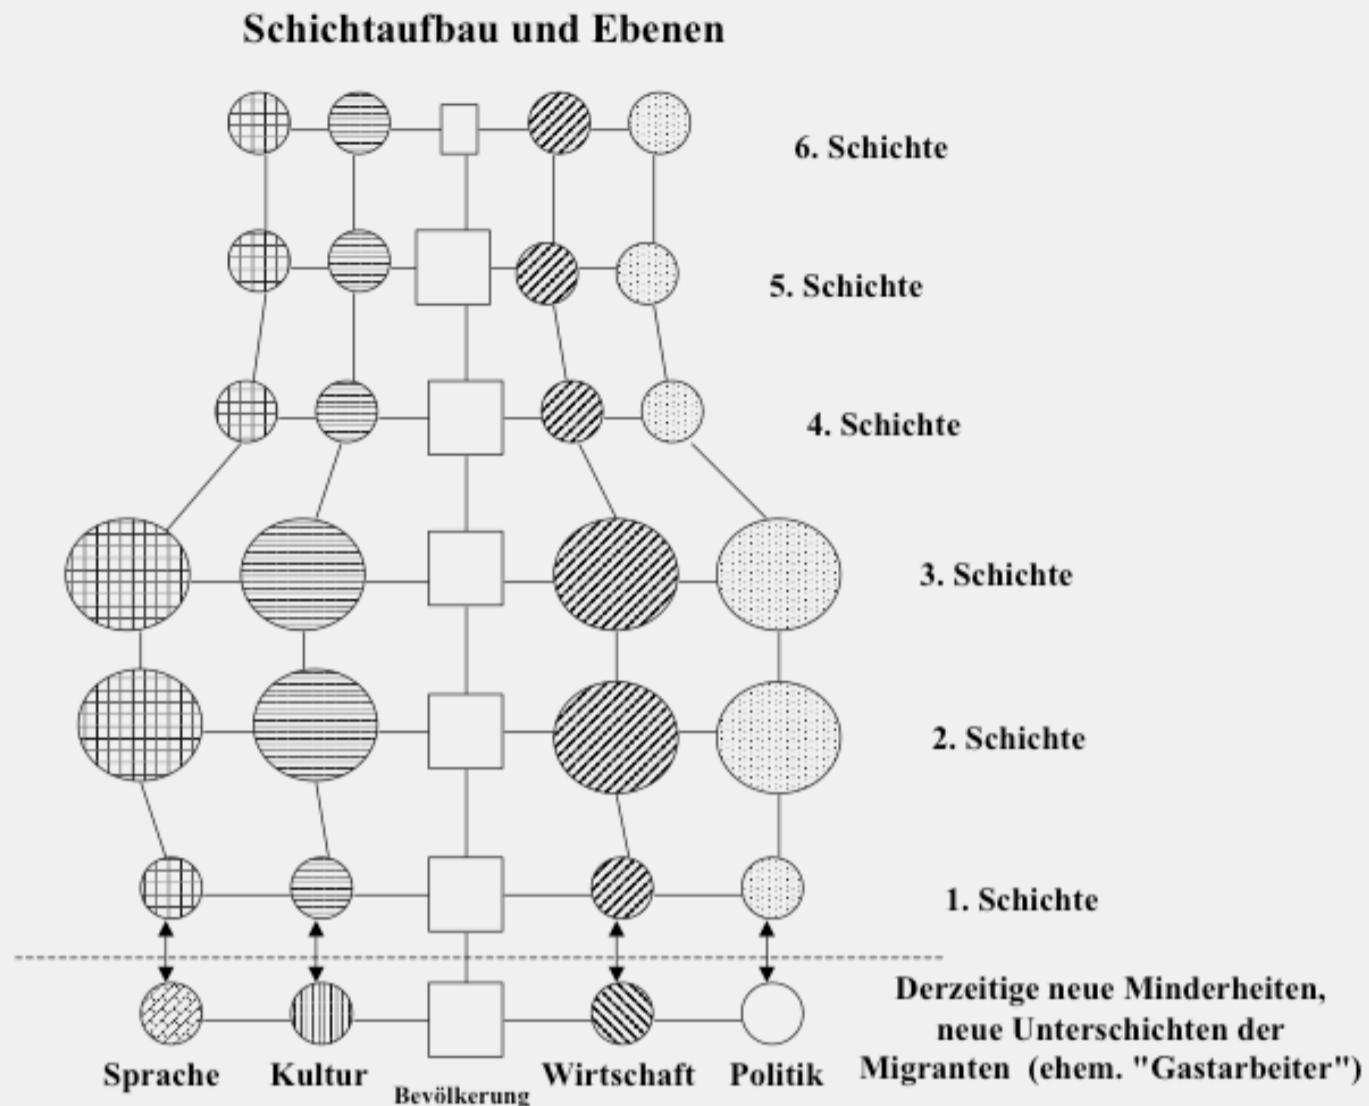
Schichtaufbau und Ebenen

6. Schichte

5. Schichte

4. Schichte

3. Schichte

2. Schichte

1. Schichte

Derzeitige neue Minderheiten, neue Unterschichten der Migranten (ehem. "Gastarbeiter")

Sprache Kultur Bevölkerung Wirtschaft Politik